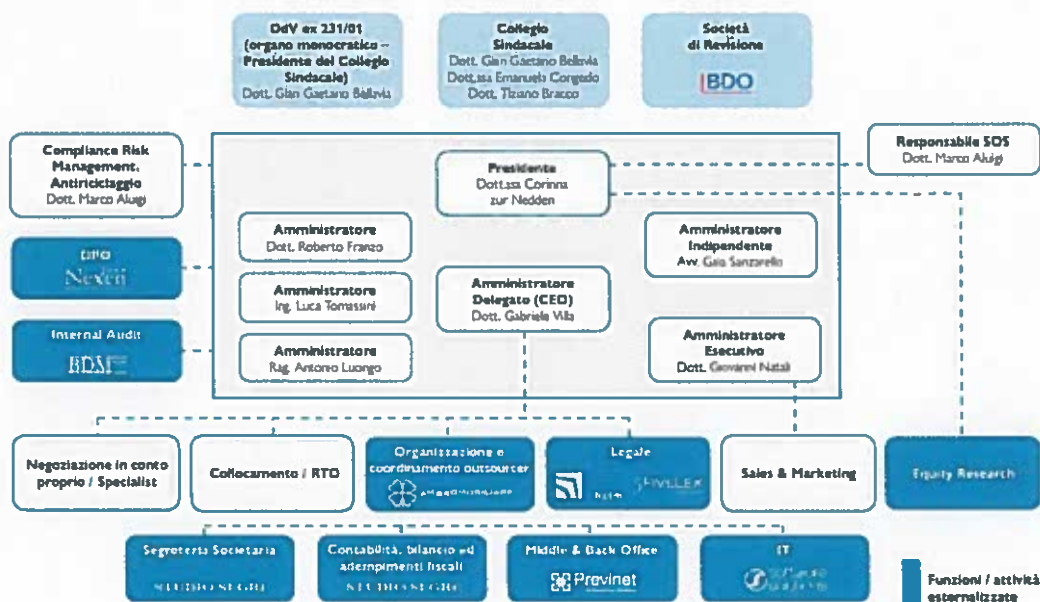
OdV ex 231/01 (organo monocratico – Presidente del Collegio Sindacale)
Dott. Gian Gaetano Bellavia

Collegio Sindacale
Dott. Gian Gaetano Bellavia
Dott.ssa Emanuela Congedo
Dott. Tiziano Bracco

Società di Revisione
BDO

Compliance Risk Management, Antiriciclaggio
Dott. Marco Alugi

Responsabile SOS
Dott. Marco Alugi

Presidente
Dott.ssa Corinna zur Nedden

DPO
Nexen

Amministratore
Dott. Roberto Franzo

Amministratore Indipendente
Avv. Gaia Sanzarello

Amministratore
Ing. Luca Tomassini

Amministratore Delegato (CEO)
Dott. Gabriele Villa

Internal Audit
BDO

Amministratore
Rag. Antonio Luongo

Amministratore Esecutivo
Dott. Giovanni Natali

Negoziazione in conto proprio / Specialist

Collocamento / RTO

Organizzazione e coordinamento outsourcer
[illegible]

Legale
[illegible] FIVELEX

Sales & Marketing

Equity Research

Segreteria Societaria
STUDIO SEGRE

Contabilità, bilancio ed adempimenti fiscali
STUDIO SEGRE

Middle & Back Office
Previnet

IT
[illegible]

Funzioni / attività esternalizzate